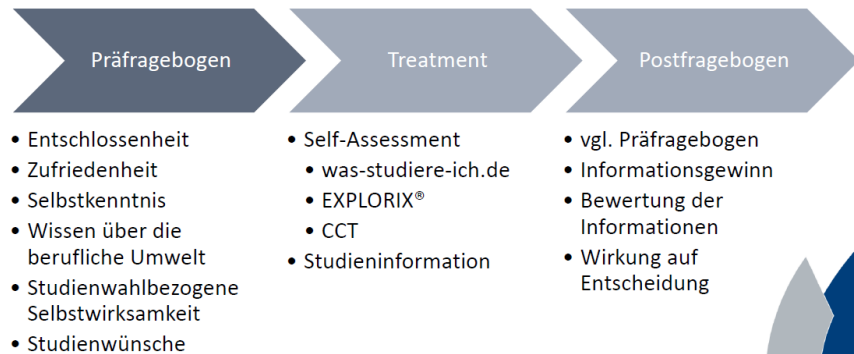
Präfragebogen

- Entschlossenheit
- Zufriedenheit
- Selbstkenntnis
- Wissen über die berufliche Umwelt
- Studienwahlbezogene Selbstwirksamkeit
- Studienwünsche

Treatment

- Self-Assessment
  - was-studiere-ich.de
  - EXPLORIX®
  - CCT
- Studieninformation

Postfragebogen

- vgl. Präfragebogen
- Informationsgewinn
- Bewertung der Informationen
- Wirkung auf Entscheidung